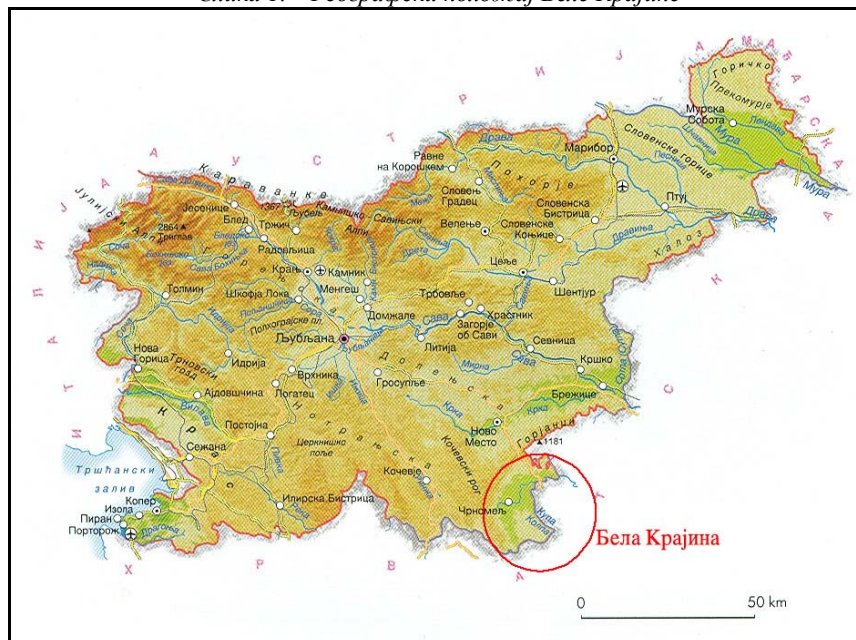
Слика 1. Географски положај Беле Крајине

А У С Т Р И Ј А
М А Ђ А Р С К А
И Т А Л И Ј А
Х Р В А Т С К А

Караванке
Јулијске Алпе
2864 Триглав
Јесенице
Блед
Тржич
Љубељ
Камнишке
Савињске
Алпе
Равне на Корошкем
Словењ Градец
Похорје
Драва
Марибор
Мурска Собота
Горичко
Прекмурје
Словенске горице
Мура
Птуј
Халозе
Словенска Бистрица
Велење
Словенске Коњице
Радовљица
Крањ
Камник
Менгеш
Целје
Шентјур
Толмин
Шкофја Лока
Домжале
Трбовље
Храстник
Загорје об Сави
Сава
Севница
Нова Горица
Идрија
Љубљана
Литија
Трновски гозд
Полхограјске Дол.
Врхника
Гросупље
Доленјска
Мирна
Кршко
Брежице
Ајдовшчина
Логатец
Постојна
Крка
Ново Место
Горјанци
1181
Крас
Нотрањска
Цернишко поље
Кочевски рог
Сежана
Кочевје
Тршћански залив
Копер
Изола
Пиран
Порторож
Илирска Бистрица
Чрномељ
Купа
Колпа
Бела Крајина
0
50 km